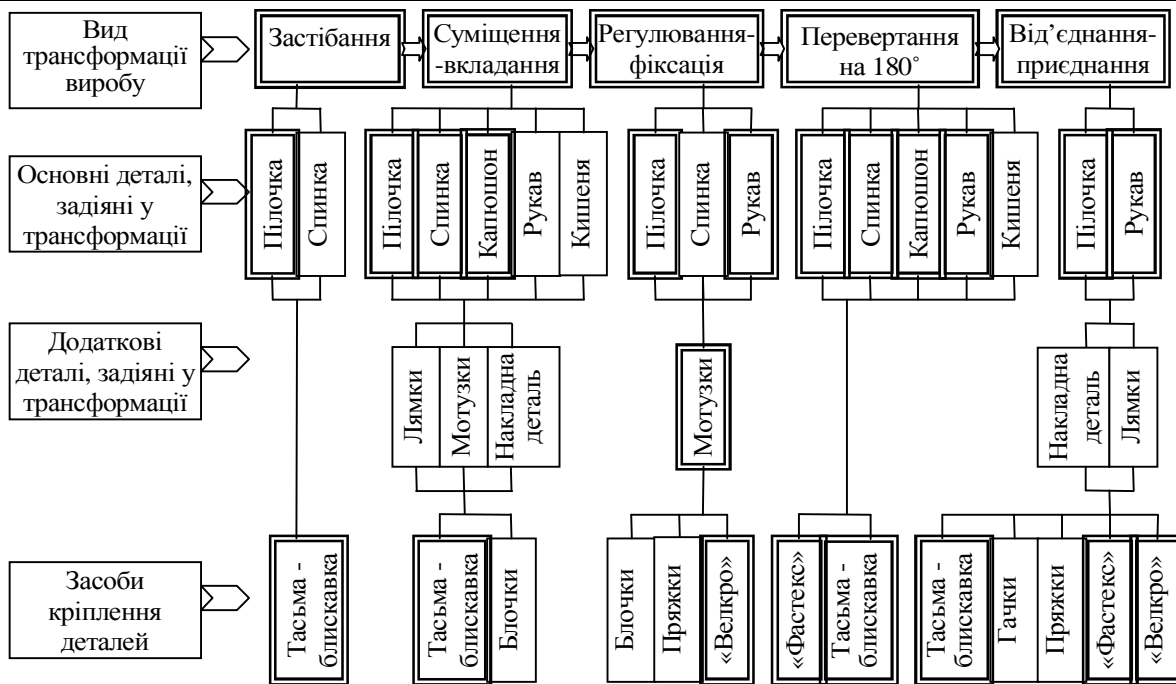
Вид трансформації виробу

Застібання

Суміщення -вкладання

Регулювання-фіксація

Перевертання на 180˚

Від'єднання-приєднання

Основні деталі, задіяні у трансформації

Пілочка
Спинка

Пілочка
Спинка
Капюшон
Рукав
Кишеня

Пілочка
Спинка
Рукав

Пілочка
Спинка
Капюшон
Рукав
Кишеня

Пілочка
Рукав

Додаткові деталі, задіяні у трансформації

Лямки
Мотузки
Накладна деталь

Мотузки

Накладна деталь
Лямки

Засоби кріплення деталей

Тасьма - блискавка

Тасьма - блискавка
Блочки

Блочки
Пряжки
«Велкро»

«Фастекс»
Тасьма - блискавка

Тасьма - блискавка
Гачки
Пряжки
«Фастекс»
«Велкро»